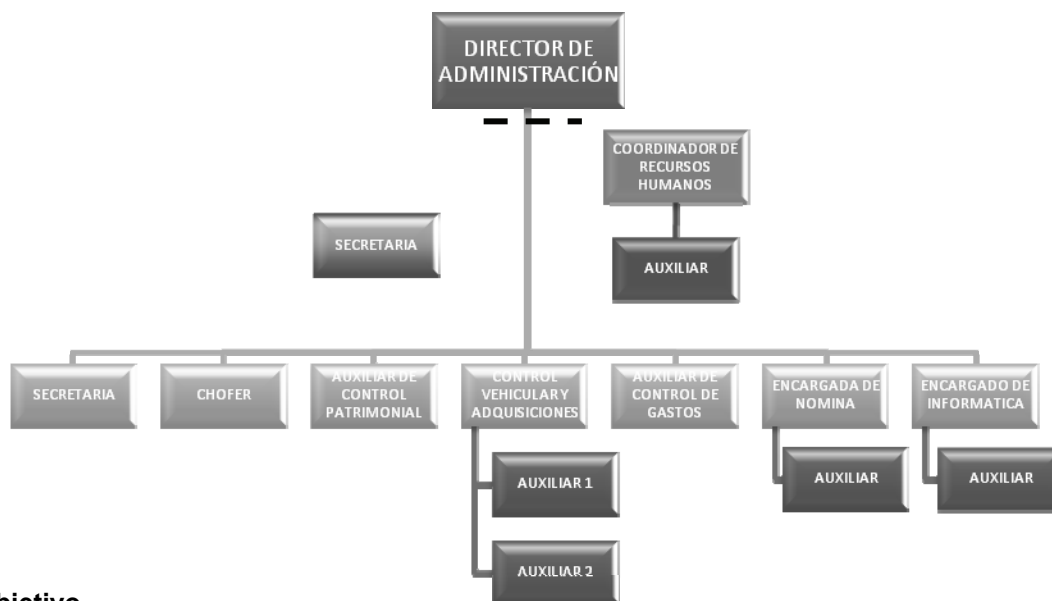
DIRECTOR DE ADMINISTRACIÓN

COORDINADOR DE RECURSOS HUMANOS

AUXILIAR

SECRETARIA

SECRETARIA

CHOFER

AUXILIAR DE CONTROL PATRIMONIAL

CONTROL VEHICULAR Y ADQUISICIONES

AUXILIAR DE CONTROL DE GASTOS

ENCARGADA DE NOMINA

ENCARGADO DE INFORMATICA

AUXILIAR 1

AUXILIAR 2

AUXILIAR

AUXILIAR

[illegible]jetivo